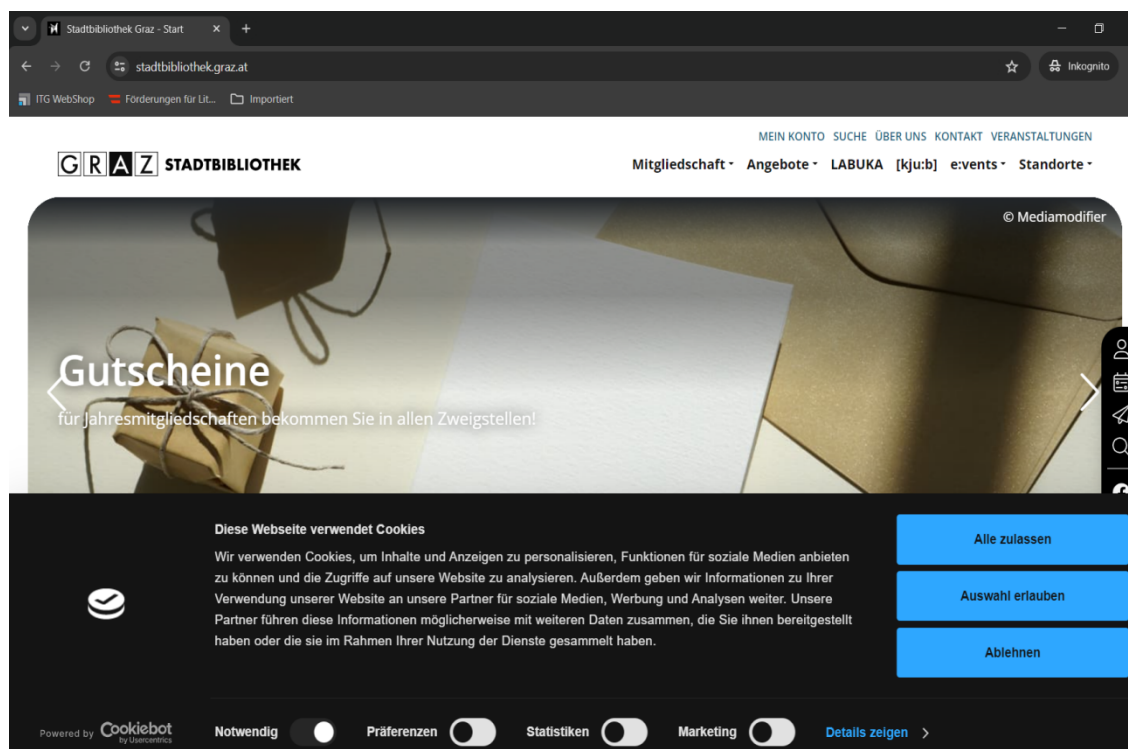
Stadtbibliothek Graz - Start

stadtbibliothek.graz.at

Inkognito

ITG WebShop  Förderungen für Lit...  Importiert

MEIN KONTO  SUCHE  ÜBER UNS  KONTAKT  VERANSTALTUNGEN

GRAZ STADTBIBLIOTHEK

Mitgliedschaft  Angebote  LABUKA  [kju:b]  e:vents  Standorte

© Mediamodifier

Gutscheine

für Jahresmitgliedschaften bekommen Sie in allen Zweigstellen!

Diese Webseite verwendet Cookies

Wir verwenden Cookies, um Inhalte und Anzeigen zu personalisieren, Funktionen für soziale Medien anbieten zu können und die Zugriffe auf unsere Website zu analysieren. Außerdem geben wir Informationen zu Ihrer Verwendung unserer Website an unsere Partner für soziale Medien, Werbung und Analysen weiter. Unsere Partner führen diese Informationen möglicherweise mit weiteren Daten zusammen, die Sie ihnen bereitgestellt haben oder die sie im Rahmen Ihrer Nutzung der Dienste gesammelt haben.

Alle zulassen

Auswahl erlauben

Ablehnen

Powered by Cookiebot by Usercentrics

Notwendig  Präferenzen  Statistiken  Marketing  Details zeigen